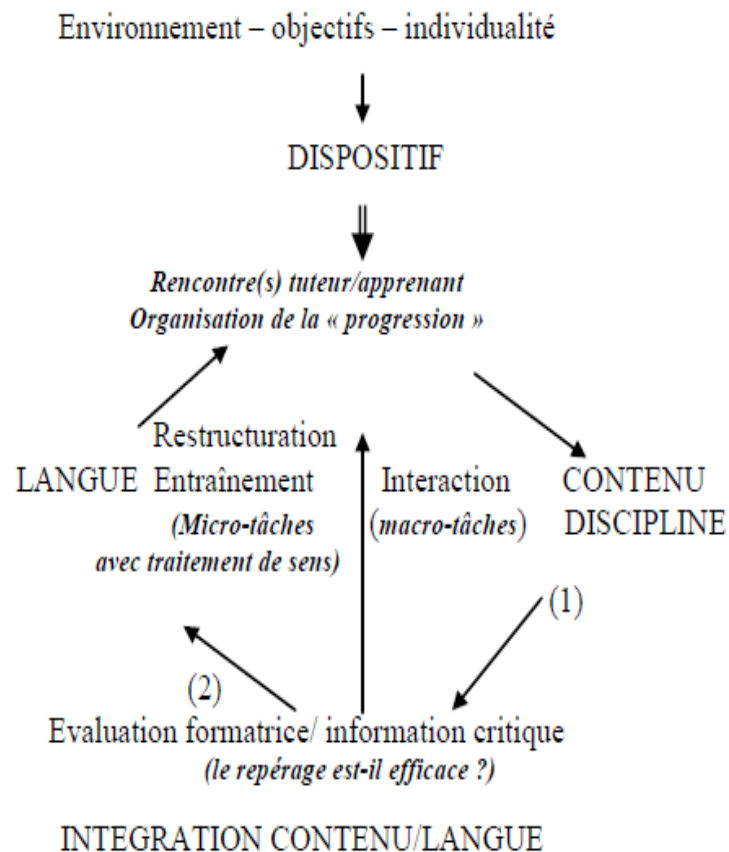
Environnement – objectifs – individualité

DISPOSITIF

*Rencontre(s) tuteur/apprenant*
*Organisation de la « progression »*

Restructuration

LANGUE Entraînement

*(Micro-tâches avec traitement de sens)*

Interaction
(*macro-tâches*)

CONTENU
DISCIPLINE

(1)

(2)

Evaluation formatrice/ information critique
*(le repérage est-il efficace ?)*

INTEGRATION CONTENU/LANGUE